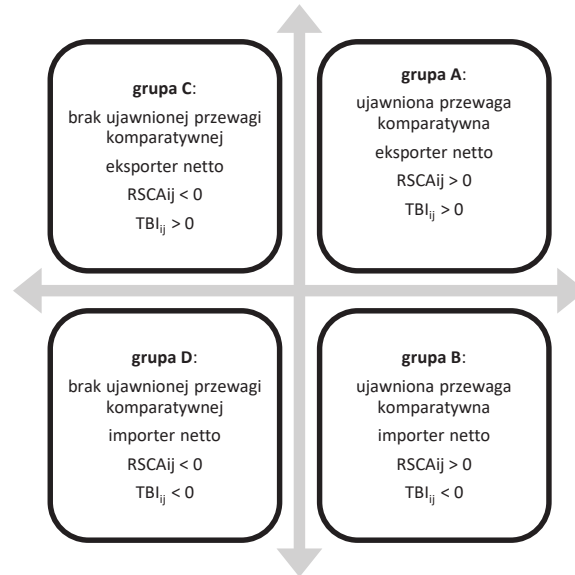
**grupa C**:

brak ujawnionej przewagi komparatywnej

eksporter netto

RSCAij < 0

$TBI_{ij} > 0$

**grupa A**:

ujawniona przewaga komparatywna

eksporter netto

RSCAij > 0

$TBI_{ij} > 0$

**grupa D**:

brak ujawnionej przewagi komparatywnej

importer netto

RSCAij < 0

$TBI_{ij} < 0$

**grupa B**:

ujawniona przewaga komparatywna

importer netto

RSCAij > 0

$TBI_{ij} < 0$